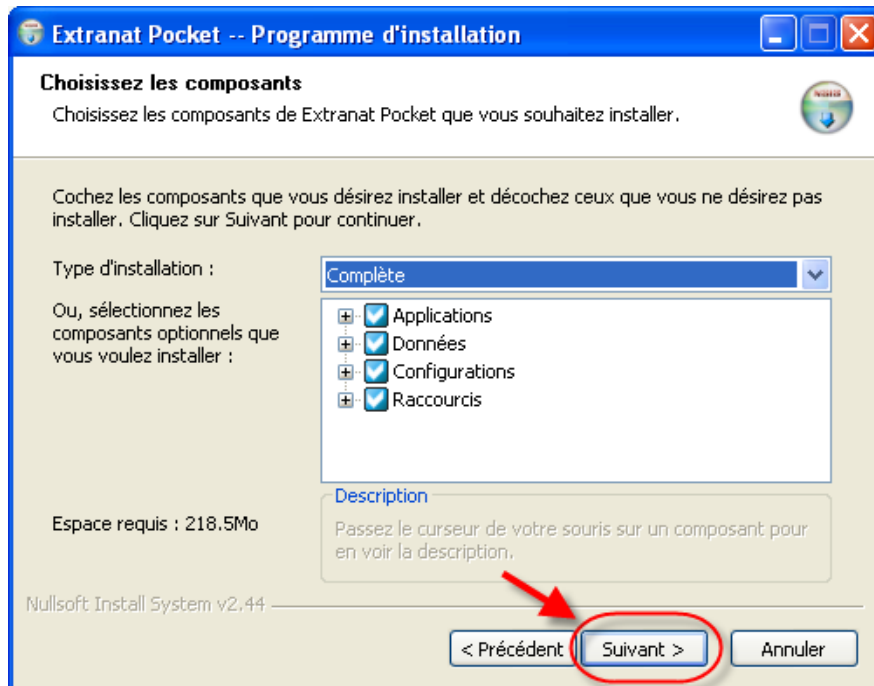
Extranat Pocket -- Programme d'installation

Choisissez les composants

Choisissez les composants de Extranat Pocket que vous souhaitez installer.

Cochez les composants que vous désirez installer et décochez ceux que vous ne désirez pas installer. Cliquez sur Suivant pour continuer.

Type d'installation :

Complète

Ou, sélectionnez les composants optionnels que vous voulez installer :

Applications
Données
Configurations
Raccourcis

Description

Passez le curseur de votre souris sur un composant pour en voir la description.

Espace requis : 218.5Mo

Nullsoft Install System v2.44

< Précédent

Suivant >

Annuler